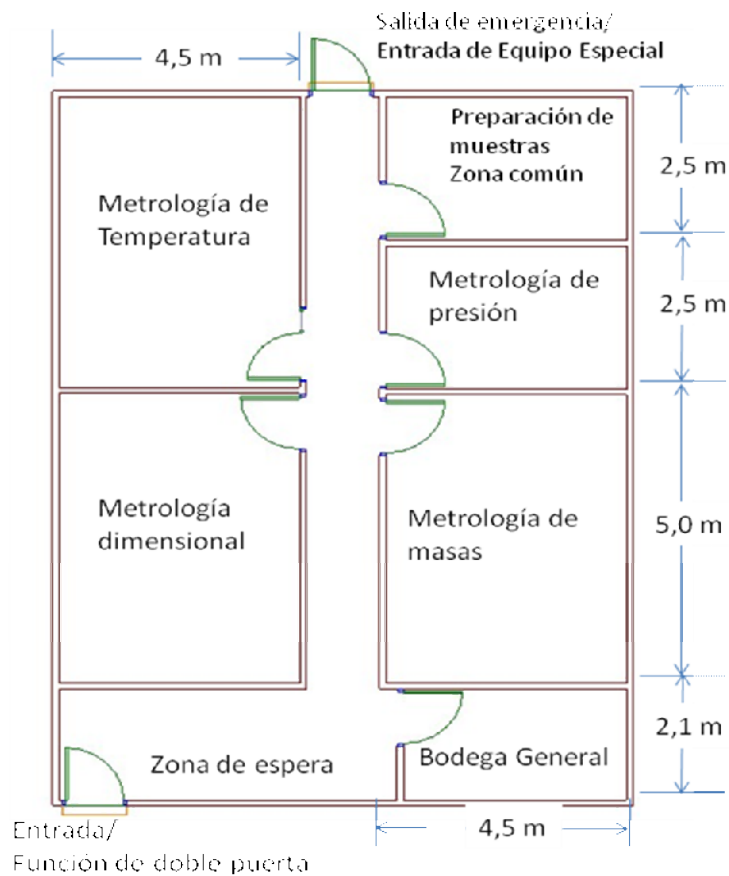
Salida de emergencia/
Entrada de Equipo Especial

4,5 m

Preparación de muestras
Zona común

2,5 m

Metrología de Temperatura

Metrología de presión

2,5 m

Metrología dimensional

Metrología de masas

5,0 m

2,1 m

Zona de espera

Bodega General

Entrada/
Función de doble puerta

4,5 m